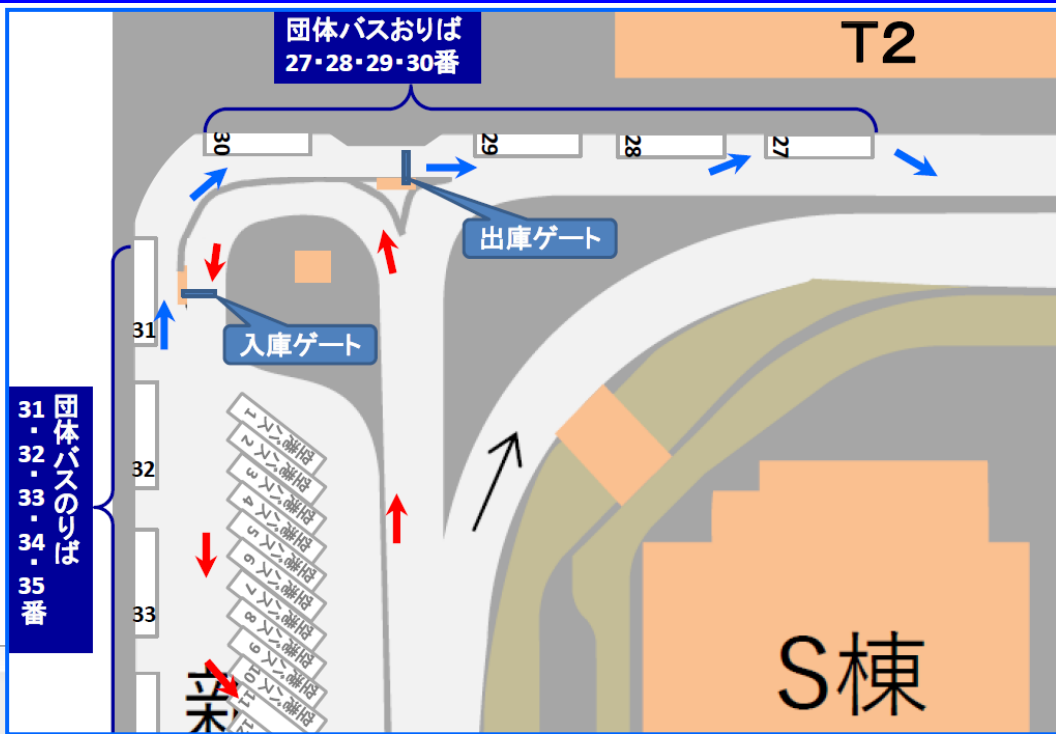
団体バスおりば
27・28・29・30番

T2

30
29
28
27

出庫ゲート
入庫ゲート

31
32
33

団体バスのりば
31・32・33・34・35番

待機バス1
待機バス2
待機バス3
待機バス4
待機バス5
待機バス6
待機バス7
待機バス8
待機バス9
待機バス10

S棟
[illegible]